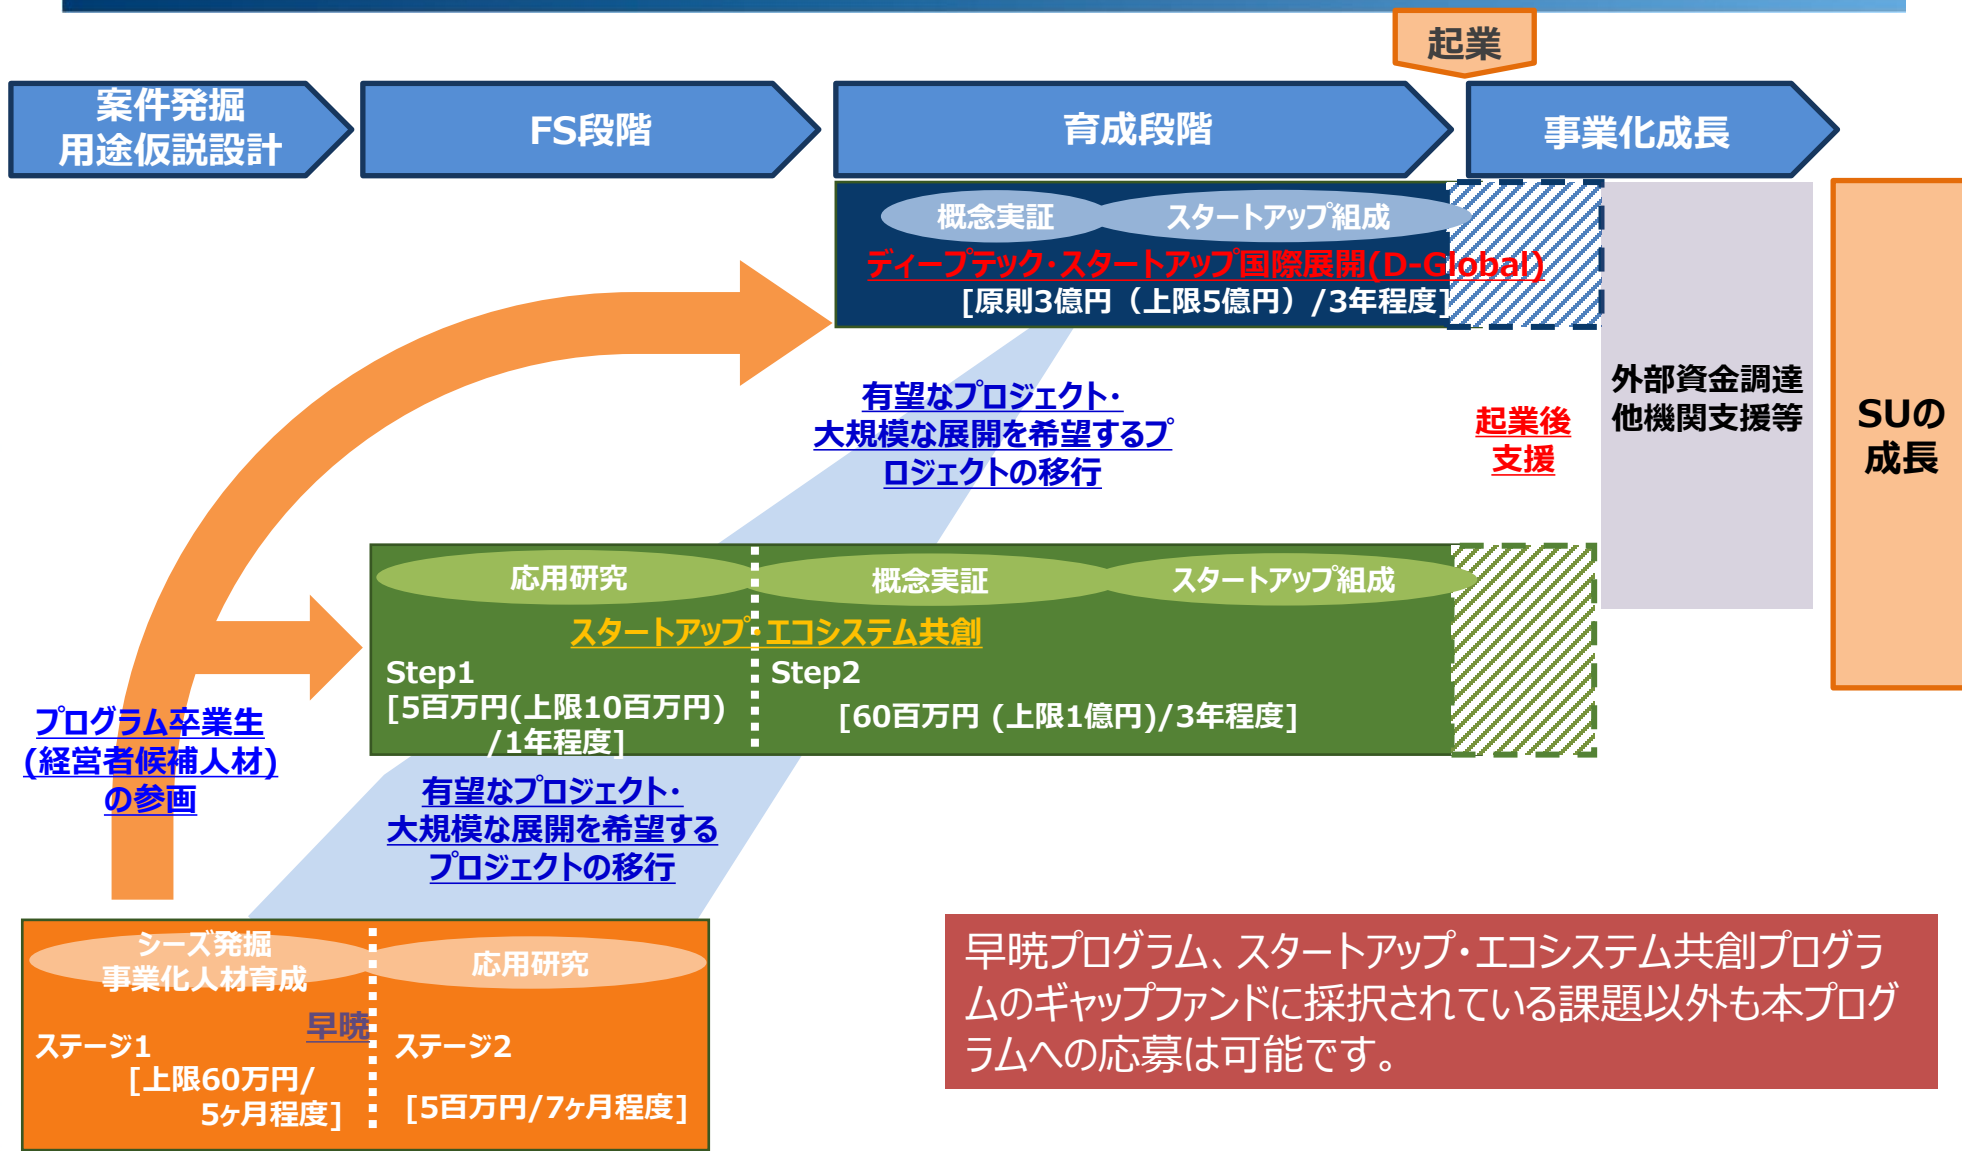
起業

案件発掘
用途仮説設計

FS段階

育成段階

事業化成長

概念実証　スタートアップ組成

ディープテック・スタートアップ国際展開(D-Global)
[原則3億円（上限5億円）/3年程度]

外部資金調達
他機関支援等

SUの
成長

有望なプロジェクト・
大規模な展開を希望するプロジェクトの移行

起業後
支援

応用研究　概念実証　スタートアップ組成

スタートアップ・エコシステム共創

Step1
[5百万円(上限10百万円)
/1年程度]

Step2
[60百万円 (上限1億円)/3年程度]

プログラム卒業生
(経営者候補人材)
の参画

有望なプロジェクト・
大規模な展開を希望する
プロジェクトの移行

シーズ発掘
事業化人材育成

応用研究

早暁

ステージ1
[上限60万円/
5ヶ月程度]

ステージ2
[5百万円/7ヶ月程度]

早暁プログラム、スタートアップ・エコシステム共創プログラムのギャップファンドに採択されている課題以外も本プログラムへの応募は可能です。